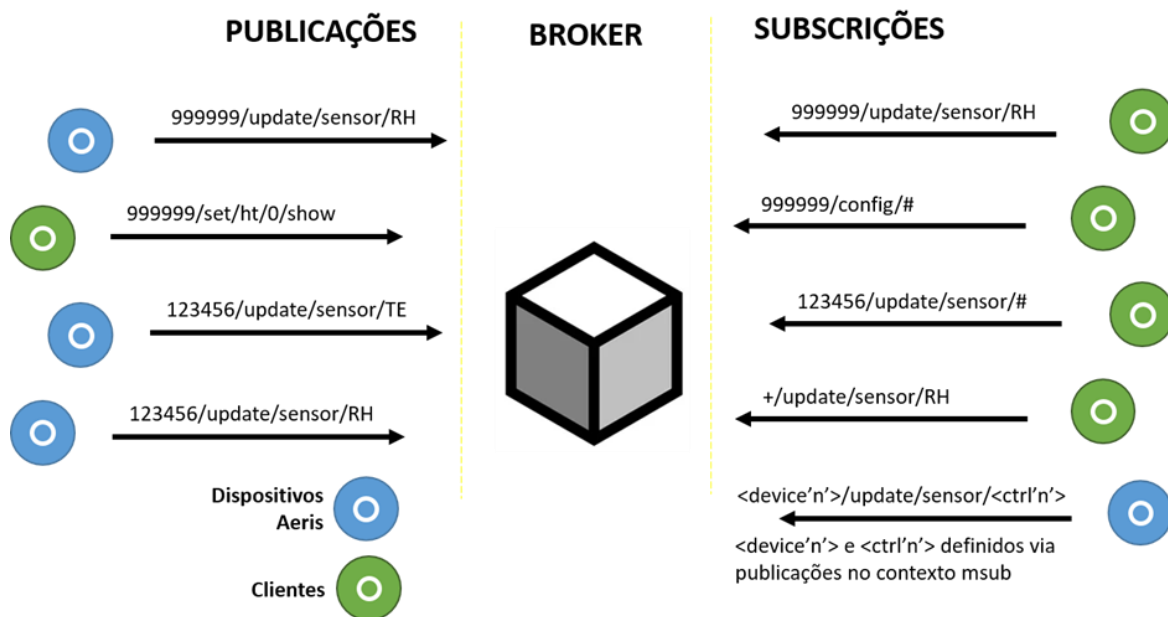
PUBLICAÇÕES

BROKER

SUBSCRIÇÕES

999999/update/sensor/RH

999999/set/ht/0/show

123456/update/sensor/TE

123456/update/sensor/RH

Dispositivos Aeris

Clientes

999999/update/sensor/RH

999999/config/#

123456/update/sensor/#

+/update/sensor/RH

<device'n'>/update/sensor/<ctrl'n'>

<device'n'> e <ctrl'n'> definidos via publicações no contexto msub